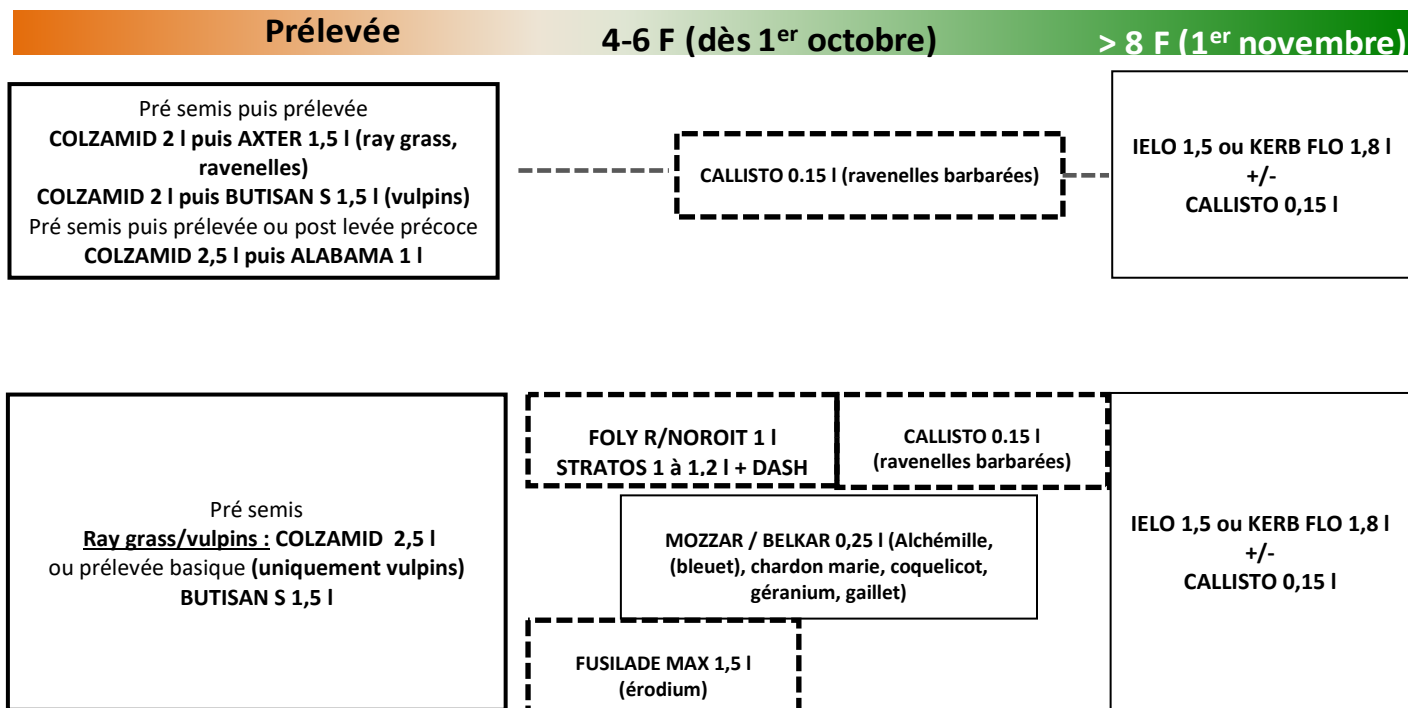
Prélevée

4-6 F (dès 1$^{er}$ octobre)

> 8 F (1$^{er}$ novembre)

Pré semis puis prélevée
COLZAMID 2 l puis AXTER 1,5 l (ray grass, ravenelles)
COLZAMID 2 l puis BUTISAN S 1,5 l (vulpins)
Pré semis puis prélevée ou post levée précoce
COLZAMID 2,5 l puis ALABAMA 1 l

CALLISTO 0.15 l (ravenelles barbarées)

IELO 1,5 ou KERB FLO 1,8 l
+/-
CALLISTO 0,15 l

Pré semis
Ray grass/vulpins : COLZAMID 2,5 l
ou prélevée basique (uniquement vulpins)
BUTISAN S 1,5 l

FOLY R/NOROIT 1 l
STRATOS 1 à 1,2 l + DASH

CALLISTO 0.15 l
(ravenelles barbarées)

MOZZAR / BELKAR 0,25 l (Alchémille, (bleuet), chardon marie, coquelicot, géranium, gaillet)

FUSILADE MAX 1,5 l
(érodium)

IELO 1,5 ou KERB FLO 1,8 l
+/-
CALLISTO 0,15 l